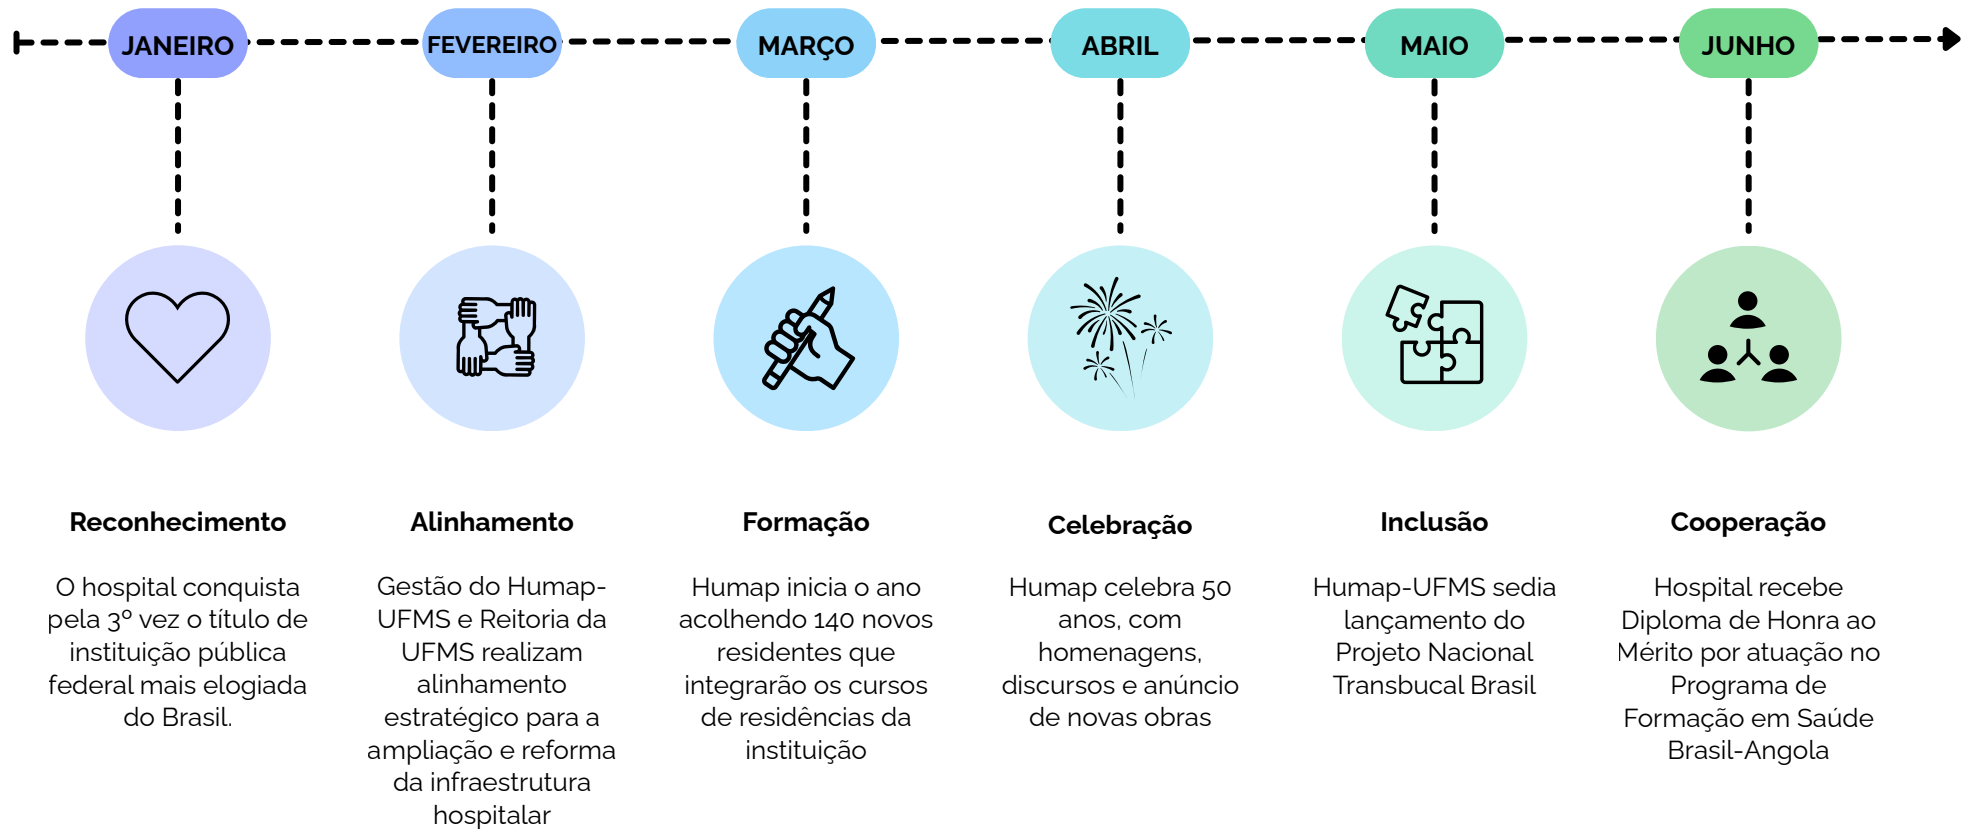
JANEIRO

Reconhecimento

O hospital conquista pela 3º vez o título de instituição pública federal mais elogiada do Brasil.

FEVEREIRO

Alinhamento

Gestão do Humap-UFMS e Reitoria da UFMS realizam alinhamento estratégico para a ampliação e reforma da infraestrutura hospitalar

MARÇO

Formação

Humap inicia o ano acolhendo 140 novos residentes que integrarão os cursos de residências da instituição

ABRIL

Celebração

Humap celebra 50 anos, com homenagens, discursos e anúncio de novas obras

MAIO

Inclusão

Humap-UFMS sedia lançamento do Projeto Nacional Transbucal Brasil

JUNHO

Cooperação

Hospital recebe Diploma de Honra ao Mérito por atuação no Programa de Formação em Saúde Brasil-Angola